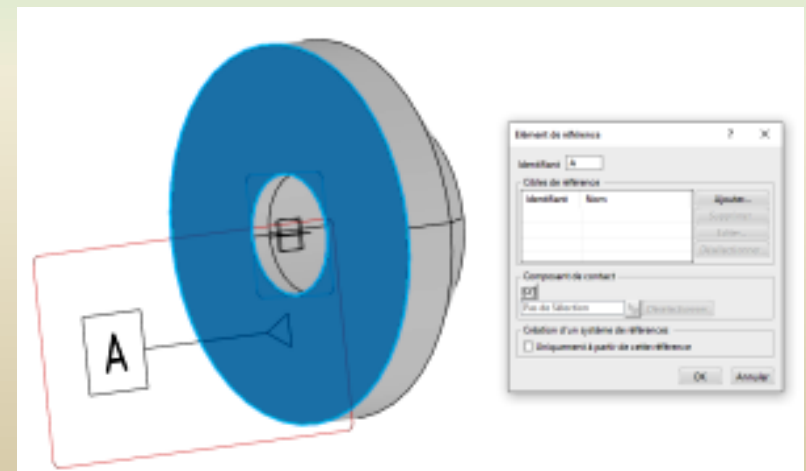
A

Elément de référence

?

X

Identifiant A

Cibles de référence

| Identifiant | Nom |
|---|---|
| | |

Ajouter...

Supprimer

Éditer...

Désélectionner

Composant de contact

Pas de Sélection

Désélectionner

Création d'un système de références

Uniquement à partir de cette référence

OK

Annuler